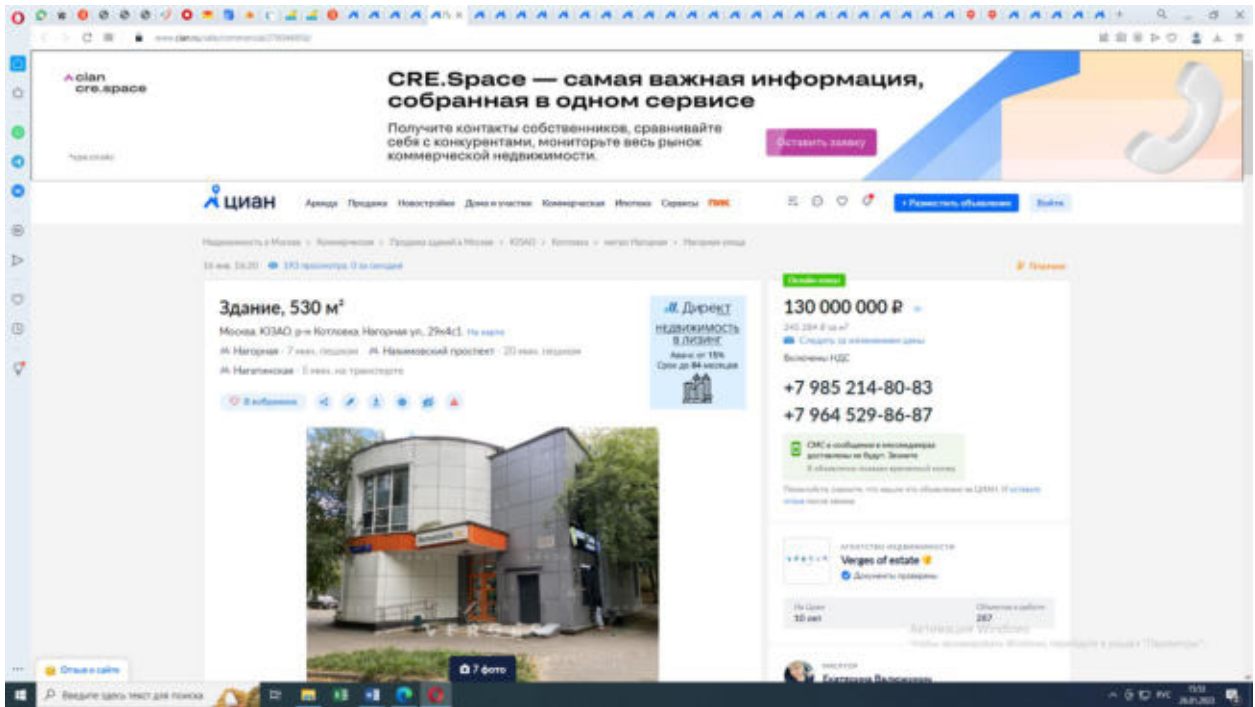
cian cre.space

CRE.Space — самая важная информация, собранная в одном сервисе

Получите контакты собственников, сравнивайте себя с конкурентами, мониторьте весь рынок коммерческой недвижимости.

Оставить заявку

циан

Аренда Продажа Новостройки Дома и участки Коммерческая Ипотека Сервисы

+ Разместить объявление Войти

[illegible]

Здание, 530 м²

Москва, ЮЗАО, р-н Котловка, Нагорная ул., 29к4с1 На карте

Нагорная · 7 мин. пешком Нахимовский проспект · 20 мин. пешком

Нагатинская · 5 мин. на транспорте

В избранное

Директ НЕДВИЖИМОСТЬ В ЛИЗИНГ

7 фото

Онлайн-показ

130 000 000 ₽

245 284 ₽ за м²

Следить за изменением цены

Включены НДС

+7 985 214-80-83

+7 964 529-86-87

СМС и сообщения в мессенджеры доставлены не будут. Звоните

Агентство недвижимости

Verges of estate

Документы проверены

На Циан 10 лет

Объявления в работе 287

Активация Windows

Отзыв о сайте

Введите здесь текст для поиска